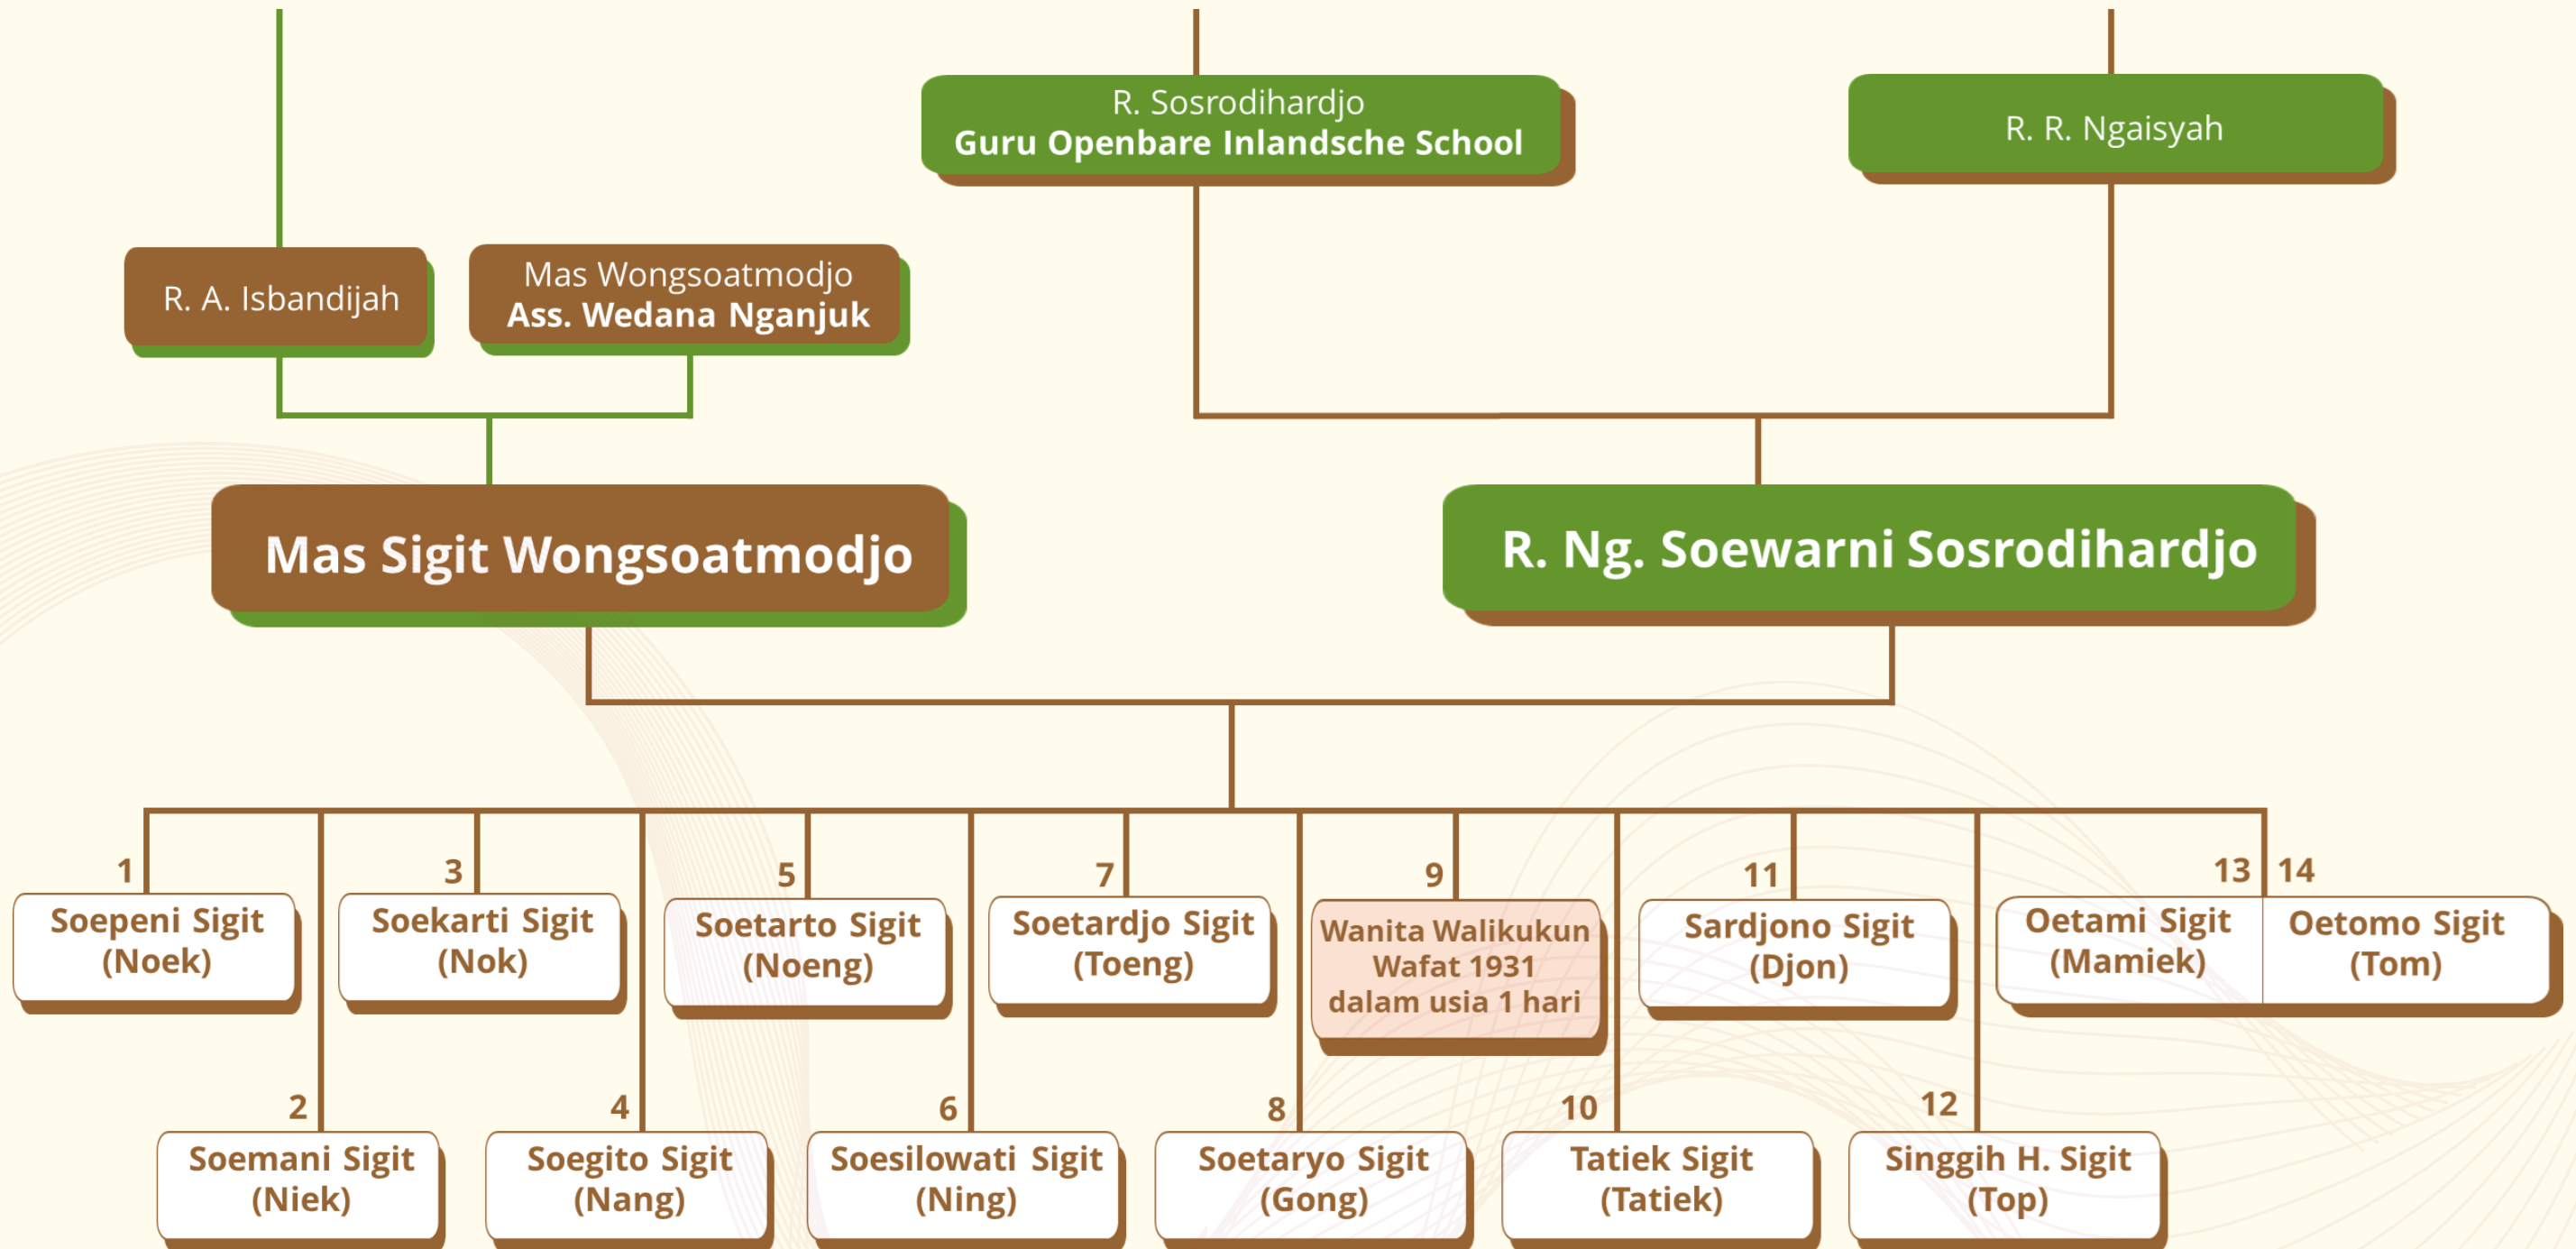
R. Sosrodihardjo
Guru Openbare Inlandsche School

R. R. Ngaisyah

R. A. Isbandijah

Mas Wongsoatmodjo
Ass. Wedana Nganjuk

Mas Sigit Wongsoatmodjo

R. Ng. Soewarni Sosrodihardjo

1
Soepeni Sigit
(Noek)

3
Soekarti Sigit
(Nok)

5
Soetarto Sigit
(Noeng)

7
Soetardjo Sigit
(Toeng)

9
Wanita Walikukun
Wafat 1931
dalam usia 1 hari

11
Sardjono Sigit
(Djon)

13
Oetami Sigit
(Mamiek)

14
Oetomo Sigit
(Tom)

2
Soemani Sigit
(Niek)

4
Soegito Sigit
(Nang)

6
Soesilowati Sigit
(Ning)

8
Soetaryo Sigit
(Gong)

10
Tatiek Sigit
(Tatiek)

12
Singgih H. Sigit
(Top)